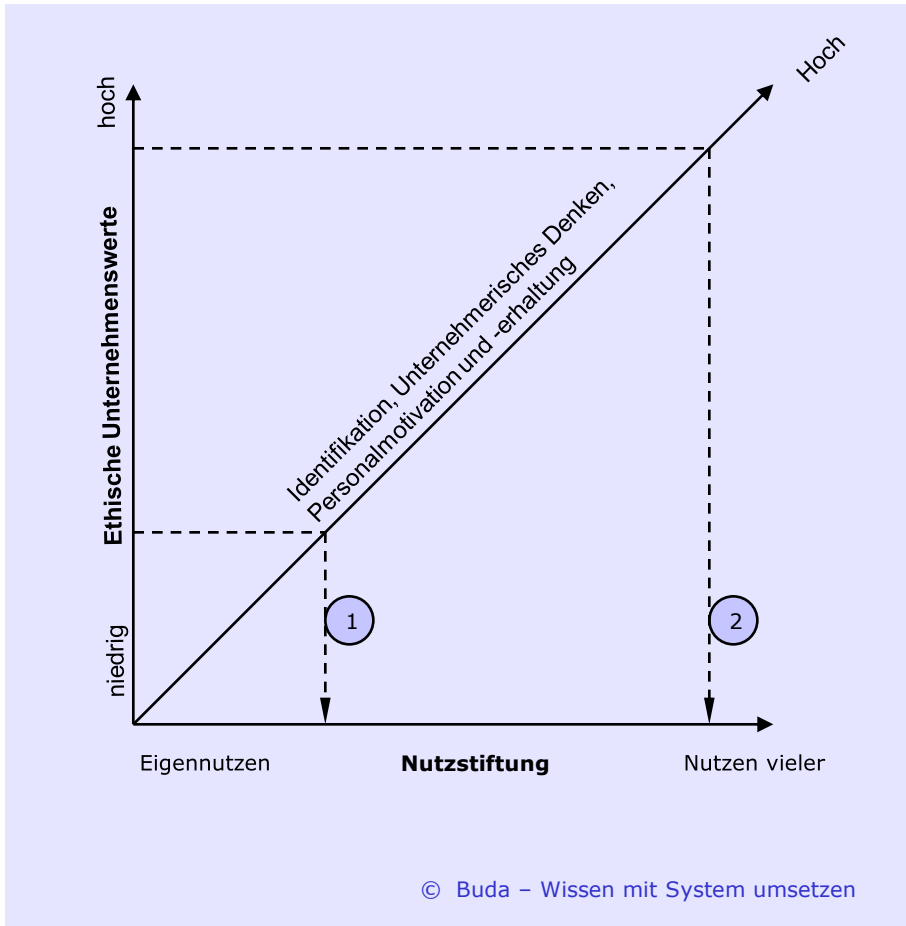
hoch

Ethische Unternehmenswerte

niedrig

Hoch

Identifikation, Unternehmerisches Denken, Personalmotivation und -erhaltung

1

2

Eigennutzen

**Nutzstiftung**

Nutzen vieler

© Buda – Wissen mit System umsetzen